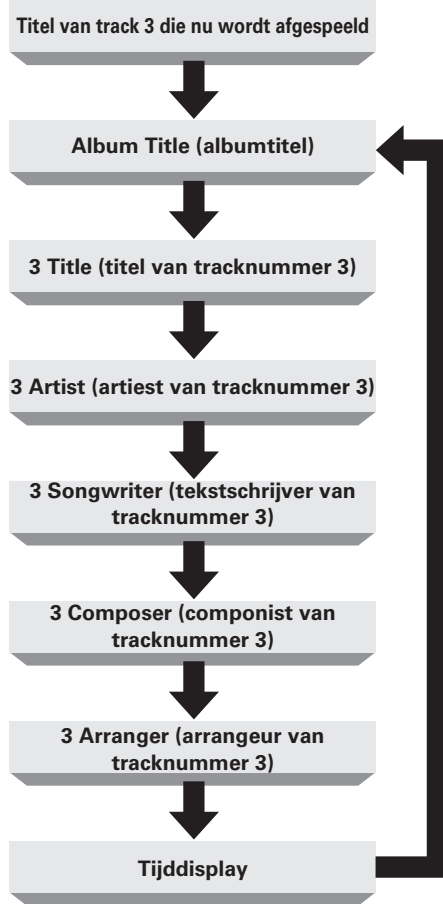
Titel van track 3 die nu wordt afgespeeld

Album Title (albumtitel)

3 Title (titel van tracknummer 3)

3 Artist (artiest van tracknummer 3)

3 Songwriter (tekstschrijver van tracknummer 3)

3 Composer (componist van tracknummer 3)

3 Arranger (arrangeur van tracknummer 3)

Tijddisplay